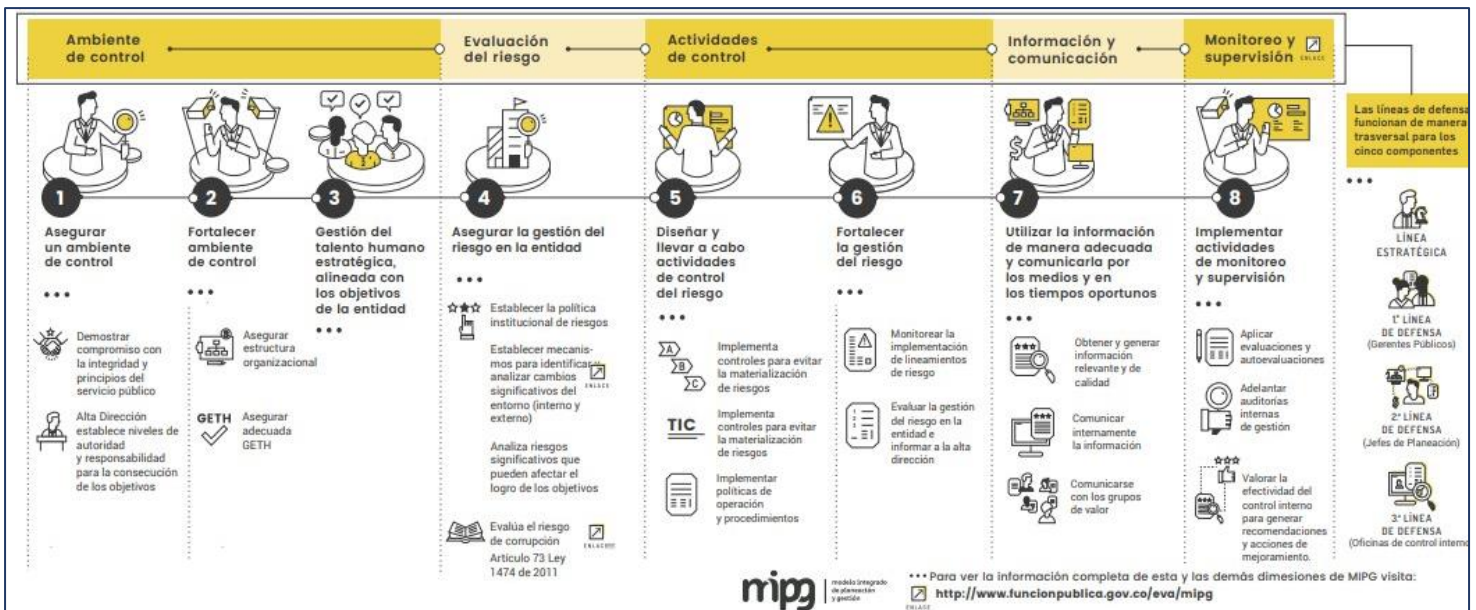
Ambiente de control

Evaluación del riesgo

Actividades de control

Información y comunicación

Monitoreo y supervisión ENLACE

Las líneas de defensa funcionan de manera trasversal para los cinco componentes

• • •

LÍNEA ESTRATÉGICA

1° LÍNEA DE DEFENSA (Gerentes Públicos)

2° LÍNEA DE DEFENSA (Jefes de Planeación)

3° LÍNEA DE DEFENSA (Oficinas de control interno)

1

Asegurar un ambiente de control

• • •

Demostrar compromiso con la integridad y principios del servicio público

Alta Dirección establece niveles de autoridad y responsabilidad para la consecución de los objetivos

2

Fortalecer ambiente de control

• • •

Asegurar estructura organizacional

GETH Asegurar adecuada GETH

3

Gestión del talento humano estratégica, alineada con los objetivos de la entidad

• • •

4

Asegurar la gestión del riesgo en la entidad

• • •

Establecer la política institucional de riesgos

Establecer mecanismos para identificar y analizar cambios significativos del entorno (interno y externo) ENLACE

Analiza riesgos significativos que pueden afectar el logro de los objetivos

Evalúa el riesgo de corrupción Artículo 73 Ley 1474 de 2011 ENLACE

5

Diseñar y llevar a cabo actividades de control del riesgo

• • •

A B C

Implementa controles para evitar la materialización de riesgos

TIC

Implementa controles para evitar la materialización de riesgos

Implementar políticas de operación y procedimientos

6

Fortalecer la gestión del riesgo

• • •

Monitorear la implementación de lineamientos de riesgo

Evaluar la gestión del riesgo en la entidad e informar a la alta dirección

7

Utilizar la información de manera adecuada y comunicarla por los medios y en los tiempos oportunos

• • •

Obtener y generar información relevante y de calidad

Comunicar internamente la información

Comunicarse con los grupos de valor

8

Implementar actividades de monitoreo y supervisión

• • •

Aplicar evaluaciones y autoevaluaciones

Adelantar auditorías internas de gestión

Valorar la efectividad del control interno para generar recomendaciones y acciones de mejoramiento.

mipg modelo integrado de planeación y gestión

• • • Para ver la información completa de esta y las demás dimesiones de MIPG visita:

http://www.funcionpublica.gov.co/eva/mipg

ENLACE